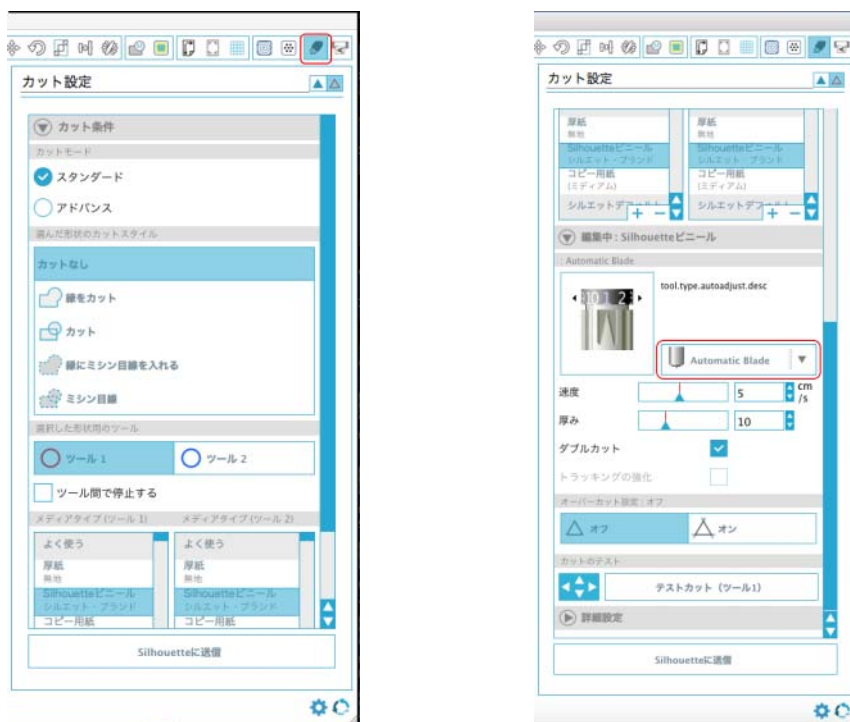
カット設定

カット条件

カットモード

スタンダード

アドバンス

選んだ形状のカットスタイル

カットなし

線をカット

カット

線にミシン目線を入れる

ミシン目線

選択した形状用のツール

ツール 1

ツール 2

ツール間で停止する

メディアタイプ (ツール 1)

メディアタイプ (ツール 2)

| よく使う | よく使う |
|---|---|
| 厚紙 無地 | 厚紙 無地 |
| Silhouetteビニール シルエット・ブランド | Silhouetteビニール シルエット・ブランド |
| コピー用紙 | コピー用紙 |

Silhouetteに送信

カット設定

| 厚紙 無地 | 厚紙 無地 |
|---|---|
| Silhouetteビニール シルエット・ブランド | Silhouetteビニール シルエット・ブランド |
| コピー用紙 (ミディアム) | コピー用紙 (ミディアム) |
| シルエットデ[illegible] | シルエットデ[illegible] |

編集中 : Silhouetteビニール

: Automatic Blade

10 1 2

tool.type.autoadjust.desc

Automatic Blade

速度 5 cm/s

厚み 10

ダブルカット

トラッキングの強化

オーバーカット設定 : オフ

オフ

オン

カットのテスト

テストカット (ツール1)

詳細設定

Silhouetteに送信